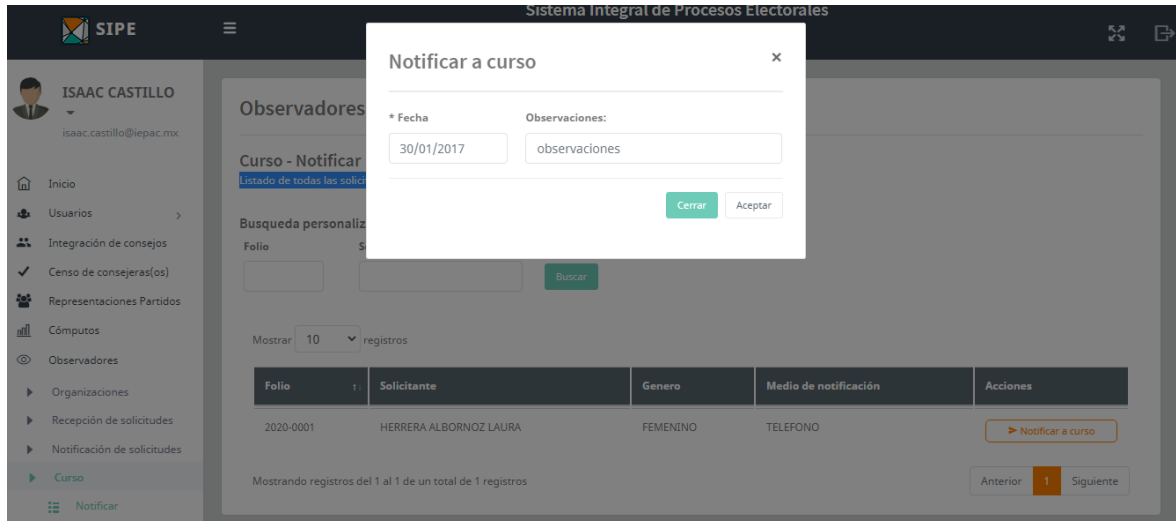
SIPE

Sistema Integral de Procesos Electorales

ISAAC CASTILLO
isaac.castillo@iepac.mx

Inicio
Usuarios
Integración de consejos
Censo de consejeras(os)
Representaciones Partidos
Cómputos
Observadores
Organizaciones
Recepción de solicitudes
Notificación de solicitudes
Curso
Notificar

Observadores

Curso - Notificar
Listado de todas las solici

Busqueda personaliz
Folio
S

Buscar

Mostrar 10 registros

| Folio | Solicitante | Genero | Medio de notificación | Acciones |
|---|---|---|---|---|
| 2020-0001 | HERRERA ALBORNOZ LAURA | FEMENINO | TELEFONO | Notificar a curso |

Mostrando registros del 1 al 1 de un total de 1 registros

Anterior 1 Siguiente

Notificar a curso ×

* Fecha
30/01/2017

Observaciones:
observaciones

Cerrar Aceptar